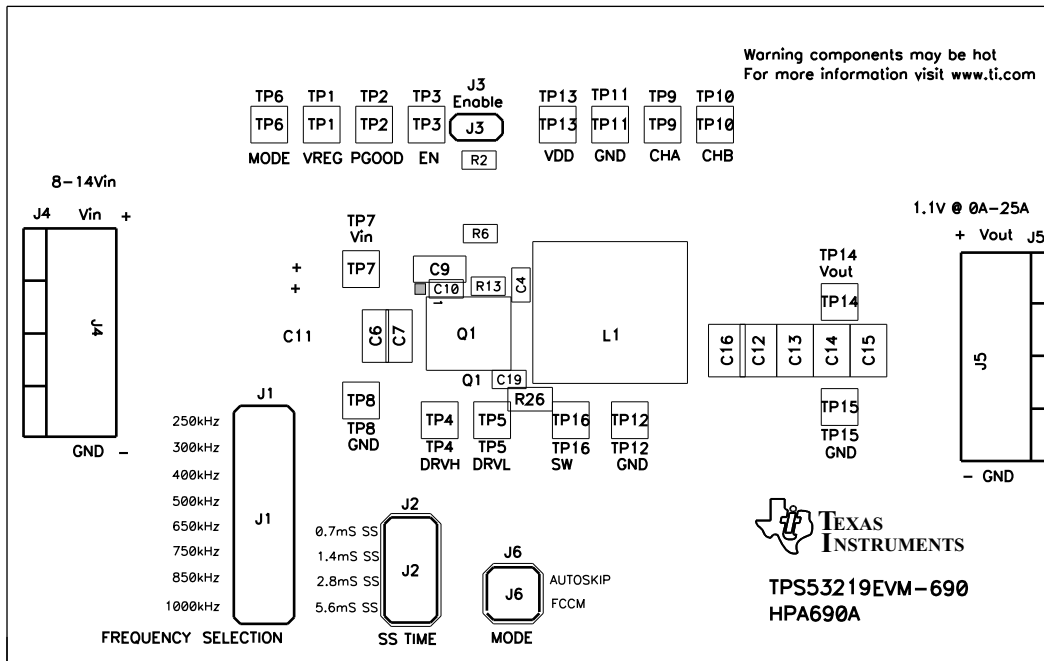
Warning components may be hot
For more information visit www.ti.com

TP6 TP6 MODE
TP1 TP1 VREG
TP2 TP2 PGOOD
TP3 TP3 EN
J3 Enable J3
R2
TP13 TP13 VDD
TP11 TP11 GND
TP9 TP9 CHA
TP10 TP10 CHB

8-14Vin
J4 Vin +
J4
GND -

TP7 Vin TP7
+
+
C11
R6
C9
C10
R13
C4
C6 C7
Q1
Q1 C19
R26
L1

1.1V @ 0A-25A
+ Vout J5
TP14 Vout TP14
C16 C12 C13 C14 C15
TP15 TP15 GND
J5
- GND

TP8 TP8 GND
TP4 TP4 DRVH
TP5 TP5 DRVL
TP16 TP16 SW
TP12 TP12 GND

J1
250kHz
300kHz
400kHz
500kHz
650kHz
750kHz
850kHz
1000kHz
J1
FREQUENCY SELECTION

J2
0.7mS SS
1.4mS SS
2.8mS SS
5.6mS SS
J2
SS TIME

J6
J6
AUTOSKIP
FCCM
MODE

Texas Instruments
TPS53219EVM-690
HPA690A